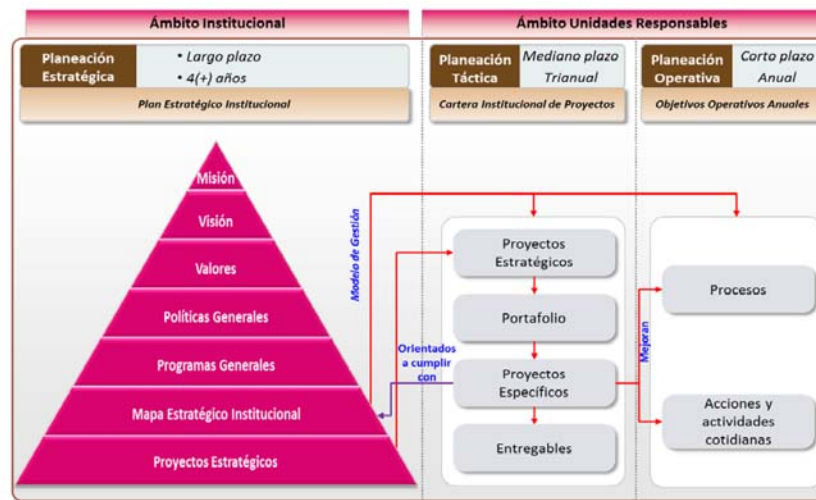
Ámbito Institucional

Planeación Estratégica

• Largo plazo
• 4(+) años

Plan Estratégico Institucional

Ámbito Unidades Responsables

Planeación Táctica

Mediano plazo Trianual

Cartera Institucional de Proyectos

Planeación Operativa

Corto plazo Anual

Objetivos Operativos Anuales

Misión

Visión

Valores

Políticas Generales

Programas Generales

Mapa Estratégico Institucional

Proyectos Estratégicos

Modelo de Gestión

Orientados a cumplir con

Proyectos Estratégicos

Portafolio

Proyectos Específicos

Entregables

Mejoran

Procesos

Acciones y actividades cotidianas